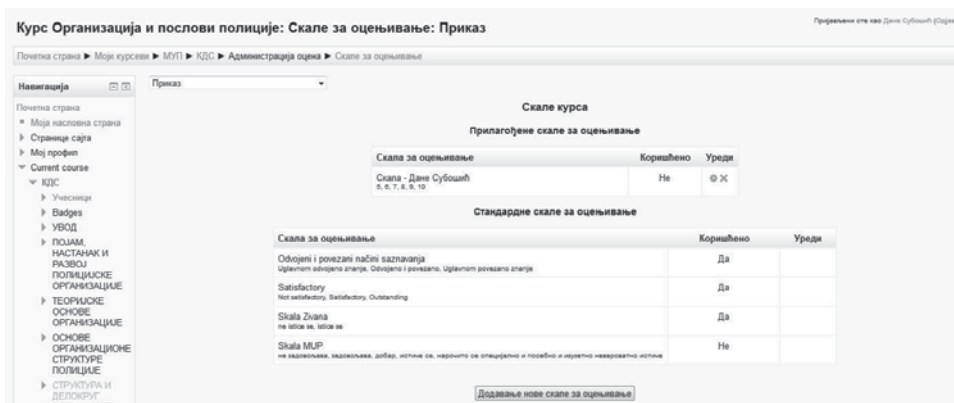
Курс Организација и послови полиције: Скале за оцењивање: Приказ

Пријављени сте као Дане Субошић (Одјава)

Почетна страна ► Моји курсеви ► МУП ► КДС ► Администрација оцена ► Скале за оцењивање

Навигација

Почетна страна
Моја насловна страна
Странице сајта
Мој профил
Current course
КДС
Учесници
Badges
УВОД
ПОЈАМ, НАСТАНАК И РАЗВОЈ ПОЛИЦИЈСКЕ ОРГАНИЗАЦИЈЕ
ТЕОРИЈСКЕ ОСНОВЕ ОРГАНИЗАЦИЈЕ
ОСНОВЕ ОРГАНИЗАЦИОНЕ СТРУКТУРЕ ПОЛИЦИЈЕ
СТРУКТУРА И ДЕЛОКРУГ

Приказ

Скале курса

Прилагођене скале за оцењивање

| Скала за оцењивање | Коришћено | Уреди |
|---|---|---|
| Скала - Дане Субошић<br>5, 6, 7, 8, 9, 10 | Не | |

Стандардне скале за оцењивање

| Скала за оцењивање | Коришћено | Уреди |
|---|---|---|
| Odvojeni i povezani načini saznavanja<br>Uglavnom odvojeno znanje, Odvojeno i povezano, Uglavnom povezano znanje | Да | |
| Satisfactory<br>Not satisfactory, Satisfactory, Outstanding | Да | |
| Skala Zivana<br>ne istice se, istice se | Да | |
| Skala MUP<br>не задовољава, задовољава, добар, истиче се, нарочито се специјално и посебно и изузетно невероватно истиче | Не | |

Додавање нове скале за оцењивање